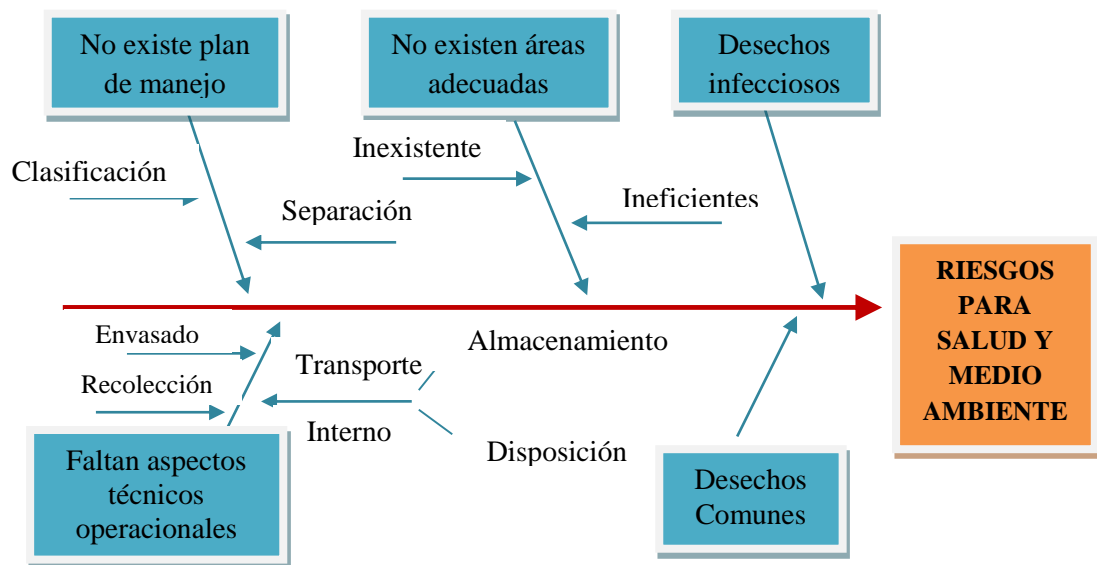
No existe plan de manejo

No existen áreas adecuadas

Desechos infecciosos

Clasificación

Inexistente

Separación

Ineficientes

RIESGOS PARA SALUD Y MEDIO AMBIENTE

Envasado

Recolección

Transporte

Almacenamiento

Interno

Disposición

Faltan aspectos técnicos operacionales

Desechos Comunes